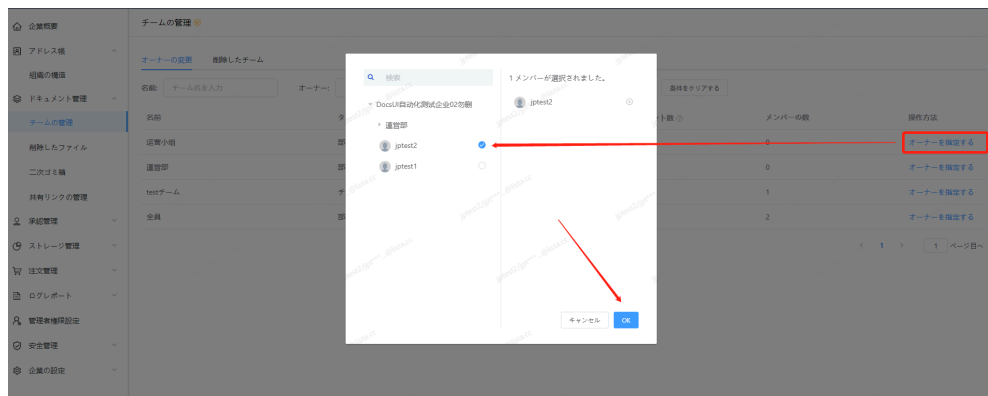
企業概要
アドレス帳
組織の構造
ドキュメント管理
チームの管理
削除したファイル
二次ゴミ箱
共有リンクの管理
承認管理
ストレージ管理
注文管理
ログレポート
管理者権限設定
安全管理
企業の設定

チームの管理

オーナーの変更
削除したチーム

名前:
チーム名を入力
オーナー:
条件をクリアする

| 名前 | タ | ト数 | メンバーの数 | 操作方法 |
|---|---|---|---|---|
| 运营小组 | 部 | | 0 | オーナーを指定する |
| 運営部 | 部 | | 0 | オーナーを指定する |
| testチーム | チ | | 1 | オーナーを指定する |
| 全員 | 部 | | 2 | オーナーを指定する |

1
1
ページ目へ

検索
DocsUI自动化测试企业02勿删
運営部
jptest2
jptest1

1 メンバーが選択されました。
jptest2

キャンセル
OK